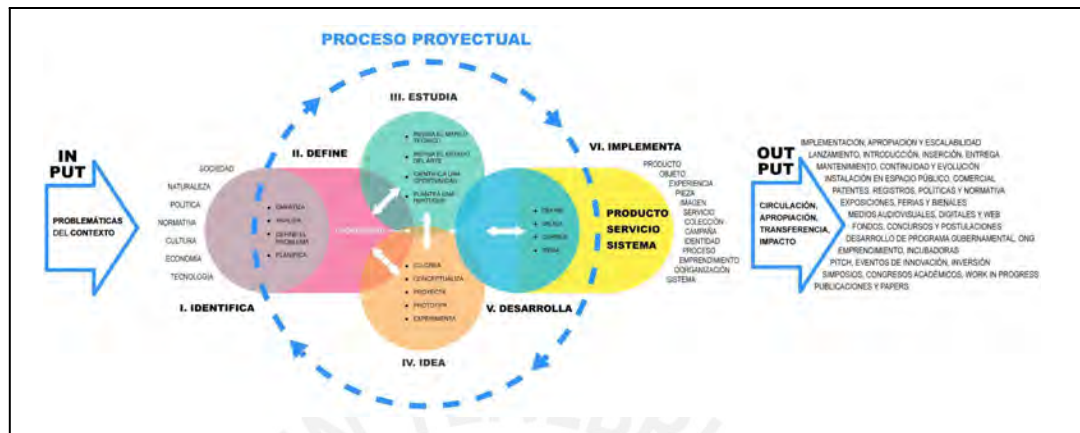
PROCESO PROYECTUAL

IN PUT

PROBLEMÁTICAS DEL CONTEXTO

SOCIEDAD
NATURALEZA
POLÍTICA
NORMATIVA
CULTURA
ECONOMÍA
TECNOLOGÍA

I. IDENTIFICA

II. DEFINE

• EMPATIZA
• ANALIZA
• DEFINE EL PROBLEMA
• PLANIFICA

III. ESTUDIA

• INDAGA EL MARCO TEÓRICO
• INDAGA EL ESTADO DEL ARTE
• IDENTIFICA UNA OPORTUNIDAD
• PLANTEA UNA HIPÓTESIS

IV. IDEA

• COCREA
• CONCEPTUALIZA
• PROYECTA
• PROTOTIPA
• EXPERIMENTA

V. DESARROLLA

• TESTEA
• VALIDA
• CORRIGE
• REGA

VI. IMPLEMENTA

PRODUCTO SERVICIO SISTEMA

PRODUCTO
OBJETO
EXPERIENCIA
PIEZA
IMAGEN
SERVICIO
COLECCIÓN
CAMPAÑA
IDENTIDAD
PROCESO
EMPRENDIMIENTO
ORGANIZACIÓN
SISTEMA

OUT PUT

CIRCULACIÓN, APROPIACIÓN, TRANSFERENCIA, IMPACTO

IMPLEMENTACIÓN, APROPIACIÓN Y ESCALABILIDAD
LANZAMIENTO, INTRODUCCIÓN, INSERCIÓN, ENTREGA
MANTENIMIENTO, CONTINUIDAD Y EVOLUCIÓN
INSTALACIÓN EN ESPACIO PÚBLICO, COMERCIAL
PATENTES, REGISTROS, POLÍTICAS Y NORMATIVA
EXPOSICIONES, FERIAS Y BIENALES
MEDIOS AUDIOVISUALES, DIGITALES Y WEB
FONDOS, CONCURSOS Y POSTULACIONES
DESARROLLO DE PROGRAMA GUBERNAMENTAL, ONG
EMPRENDIMIENTO, INCUBADORAS
PITCH, EVENTOS DE INNOVACIÓN, INVERSIÓN
SIMPOSIOS, CONGRESOS ACADÉMICOS, WORK IN PROGRESS
PUBLICACIONES Y PAPERS